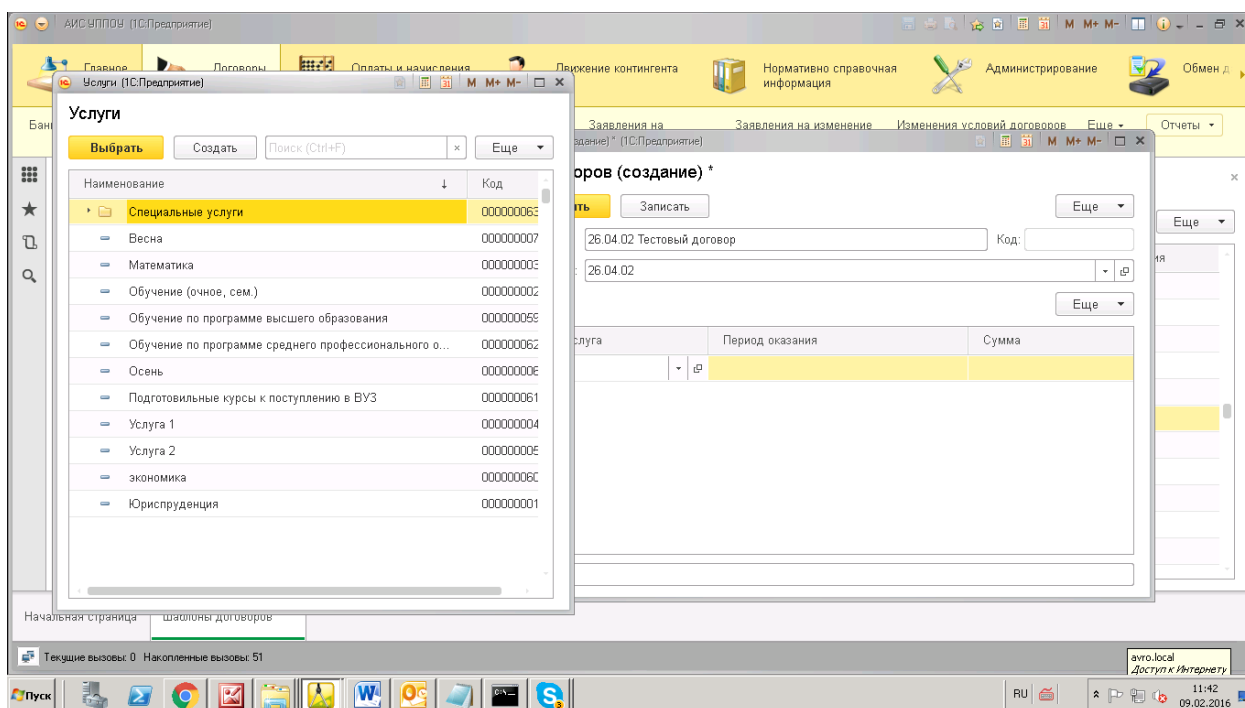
АИС ЧППОУ (1С:Предприятие)

M M+ M-

Главное
Договоры
Оплаты и начисления
Движение контингента
Нормативно справочная информация
Администрирование
Обмен д

Бан
Заявления на
Заявления на изменение
Изменения условий договоров
Еще
Отчеты

Услуги (1С:Предприятие)
M M+ M-

Услуги

Выбрать
Создать
Поиск (Ctrl+F)
Еще

| Наименование | Код |
|---|---|
| Специальные услуги | 000000063 |
| Весна | 000000007 |
| Математика | 000000003 |
| Обучение (очное, сем.) | 000000002 |
| Обучение по программе высшего образования | 000000059 |
| Обучение по программе среднего профессионального о... | 000000062 |
| Осень | 000000006 |
| Подготовильные курсы к поступлению в ВУЗ | 000000061 |
| Услуга 1 | 000000004 |
| Услуга 2 | 000000005 |
| экономика | 000000060 |
| Юриспруденция | 000000001 |

здание) * (1С:Предприятие)
M M+ M-

оров (создание) *

ть
Записать
Еще

26.04.02 Тестовый договор
Код:
26.04.02

Еще

| слуга | Период оказания | Сумма |
|---|---|---|
| | | |

Еще
ия

Начальная страница
Шаблоны договоров

Текущие вызовы: 0 Накопленные вызовы: 51

avro.local
Доступ к Интернету

Пуск
RU
11:42
09.02.2016